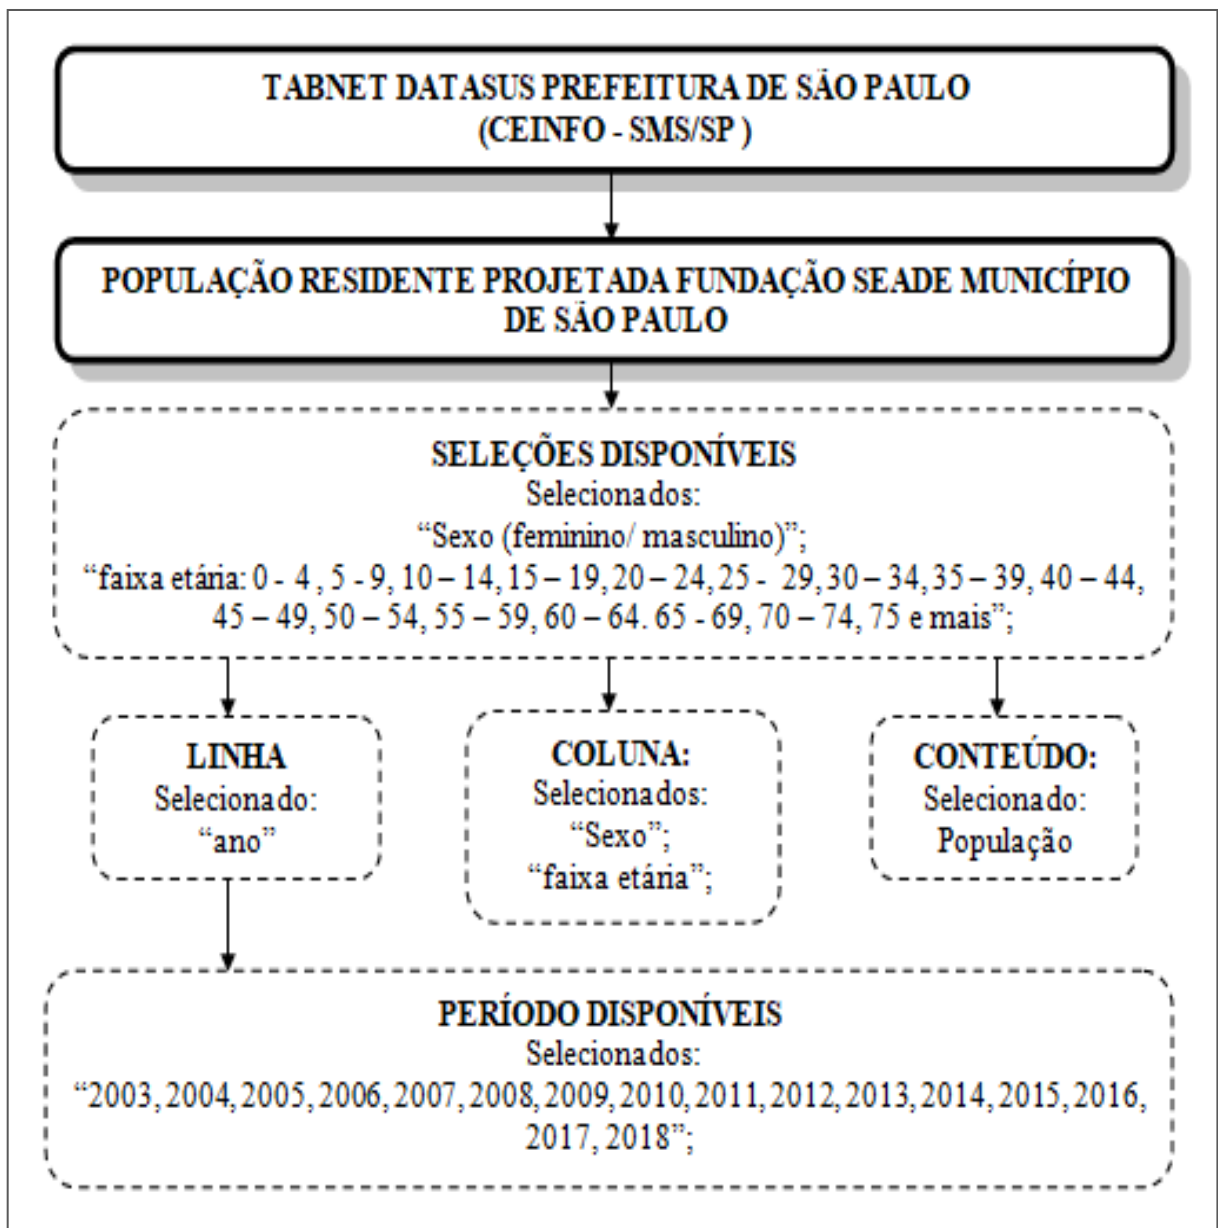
TABNET DATASUS PREFEITURA DE SÃO PAULO
(CEINFO - SMS/SP )

POPULAÇÃO RESIDENTE PROJETADA FUNDAÇÃO SEADE MUNICÍPIO DE SÃO PAULO

SELEÇÕES DISPONÍVEIS
Selecionados:
“Sexo (feminino/ masculino)”;
“faixa etária: 0 - 4 , 5 - 9, 10 – 14, 15 – 19, 20 – 24, 25 - 29, 30 – 34, 35 – 39, 40 – 44, 45 – 49, 50 – 54, 55 – 59, 60 – 64. 65 - 69, 70 – 74, 75 e mais”;

LINHA
Selecionado:
“ano”

COLUNA:
Selecionados:
“Sexo”;
“faixa etária”;

CONTEÚDO:
Selecionado:
População

PERÍODO DISPONÍVEIS
Selecionados:
“2003, 2004, 2005, 2006, 2007, 2008, 2009, 2010, 2011, 2012, 2013, 2014, 2015, 2016, 2017, 2018”;